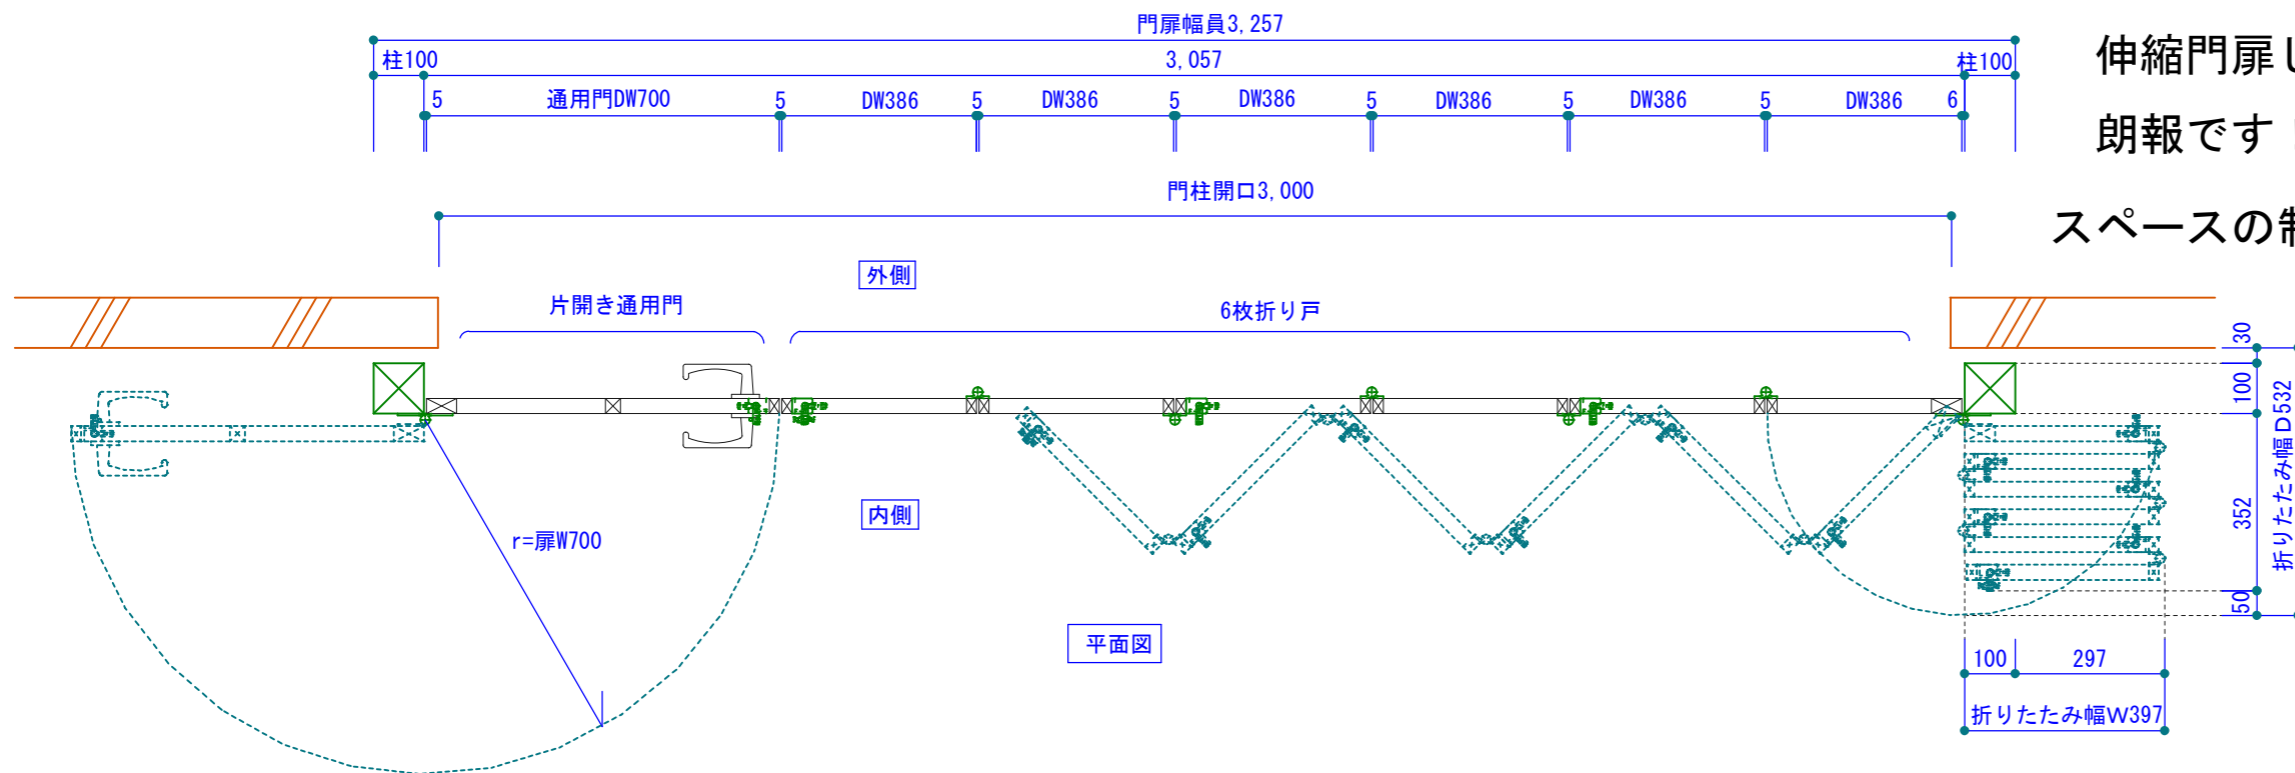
門扉幅員3,257

柱100 3,057 柱100

5 通用門DW700 5 DW386 5 DW386 5 DW386 5 DW386 5 DW386 5 DW386 6

門柱開口3,000

外側

片開き通用門

6枚折り戸

内側

r=扉W700

平面図

30

100

352

50

折りたたみ幅 D532

100 297

折りたたみ幅W397

伸縮門扉し

朗報です

スペースの制